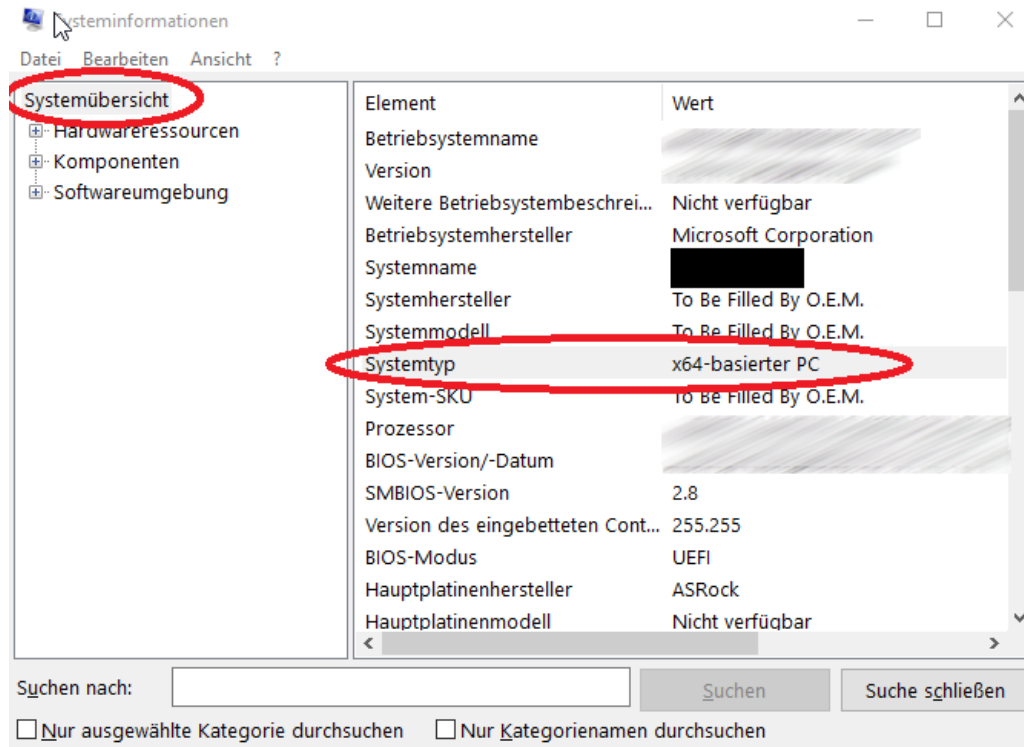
ysteminformationen

Datei Bearbeiten Ansicht ?

Systemübersicht
Hardwareressourcen
Komponenten
Softwareumgebung

| Element | Wert |
|---|---|
| Betriebsystemname | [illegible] |
| Version | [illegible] |
| Weitere Betriebsystembeschrei... | Nicht verfügbar |
| Betriebsystemhersteller | Microsoft Corporation |
| Systemname | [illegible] |
| Systemhersteller | To Be Filled By O.E.M. |
| Systemmodell | To Be Filled By O.E.M. |
| Systemtyp | x64-basierter PC |
| System-SKU | To Be Filled By O.E.M. |
| Prozessor | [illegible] |
| BIOS-Version/-Datum | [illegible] |
| SMBIOS-Version | 2.8 |
| Version des eingebetteten Cont... | 255.255 |
| BIOS-Modus | UEFI |
| Hauptplatinenhersteller | ASRock |
| Hauptplatinenmodell | Nicht verfügbar |

Suchen nach:
Suchen
Suche schließen
Nur ausgewählte Kategorie durchsuchen
Nur Kategorienamen durchsuchen